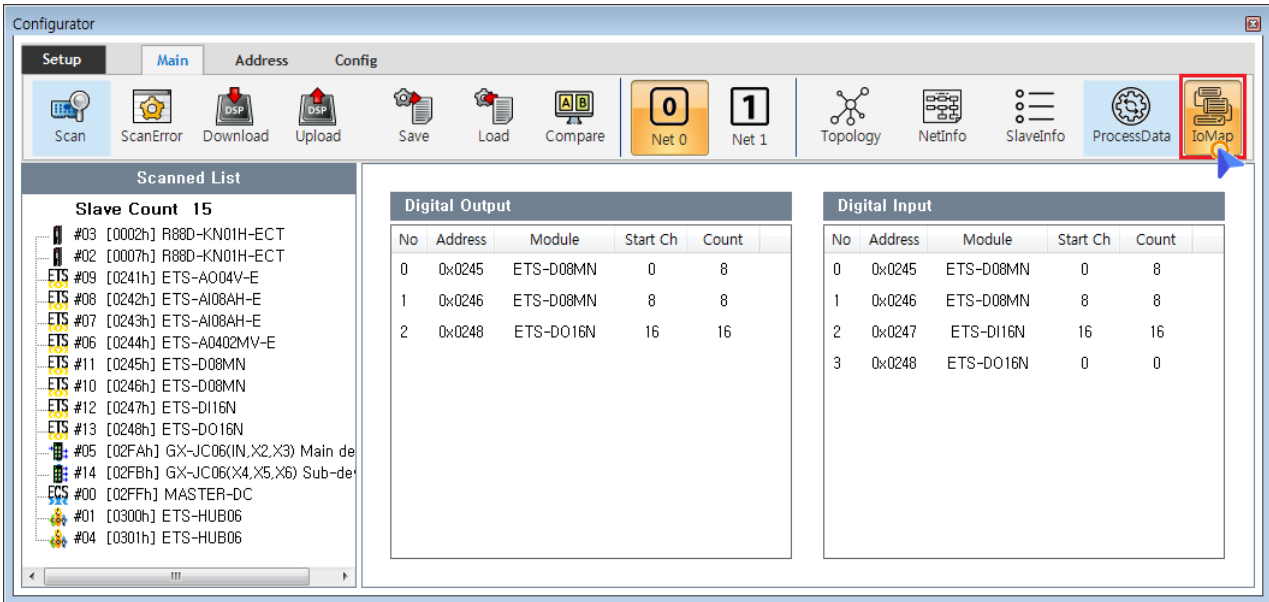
Configurator

Setup Main Address Config

Scan ScanError Download Upload Save Load Compare 0 Net 0 1 Net 1 Topology NetInfo SlaveInfo ProcessData IoMap

Scanned List

Slave Count 15

#03 [0002h] R88D-KN01H-ECT
#02 [0007h] R88D-KN01H-ECT
#09 [0241h] ETS-AO04V-E
#08 [0242h] ETS-AI08AH-E
#07 [0243h] ETS-AI08AH-E
#06 [0244h] ETS-A0402MV-E
#11 [0245h] ETS-D08MN
#10 [0246h] ETS-D08MN
#12 [0247h] ETS-DI16N
#13 [0248h] ETS-DO16N
#05 [02FAh] GX-JC06(IN,X2,X3) Main de
#14 [02FBh] GX-JC06(X4,X5,X6) Sub-de
#00 [02FFh] MASTER-DC
#01 [0300h] ETS-HUB06
#04 [0301h] ETS-HUB06

Digital Output

| No | Address | Module | Start Ch | Count |
|---|---|---|---|---|
| 0 | 0x0245 | ETS-D08MN | 0 | 8 |
| 1 | 0x0246 | ETS-D08MN | 8 | 8 |
| 2 | 0x0248 | ETS-DO16N | 16 | 16 |

Digital Input

| No | Address | Module | Start Ch | Count |
|---|---|---|---|---|
| 0 | 0x0245 | ETS-D08MN | 0 | 8 |
| 1 | 0x0246 | ETS-D08MN | 8 | 8 |
| 2 | 0x0247 | ETS-DI16N | 16 | 16 |
| 3 | 0x0248 | ETS-DO16N | 0 | 0 |